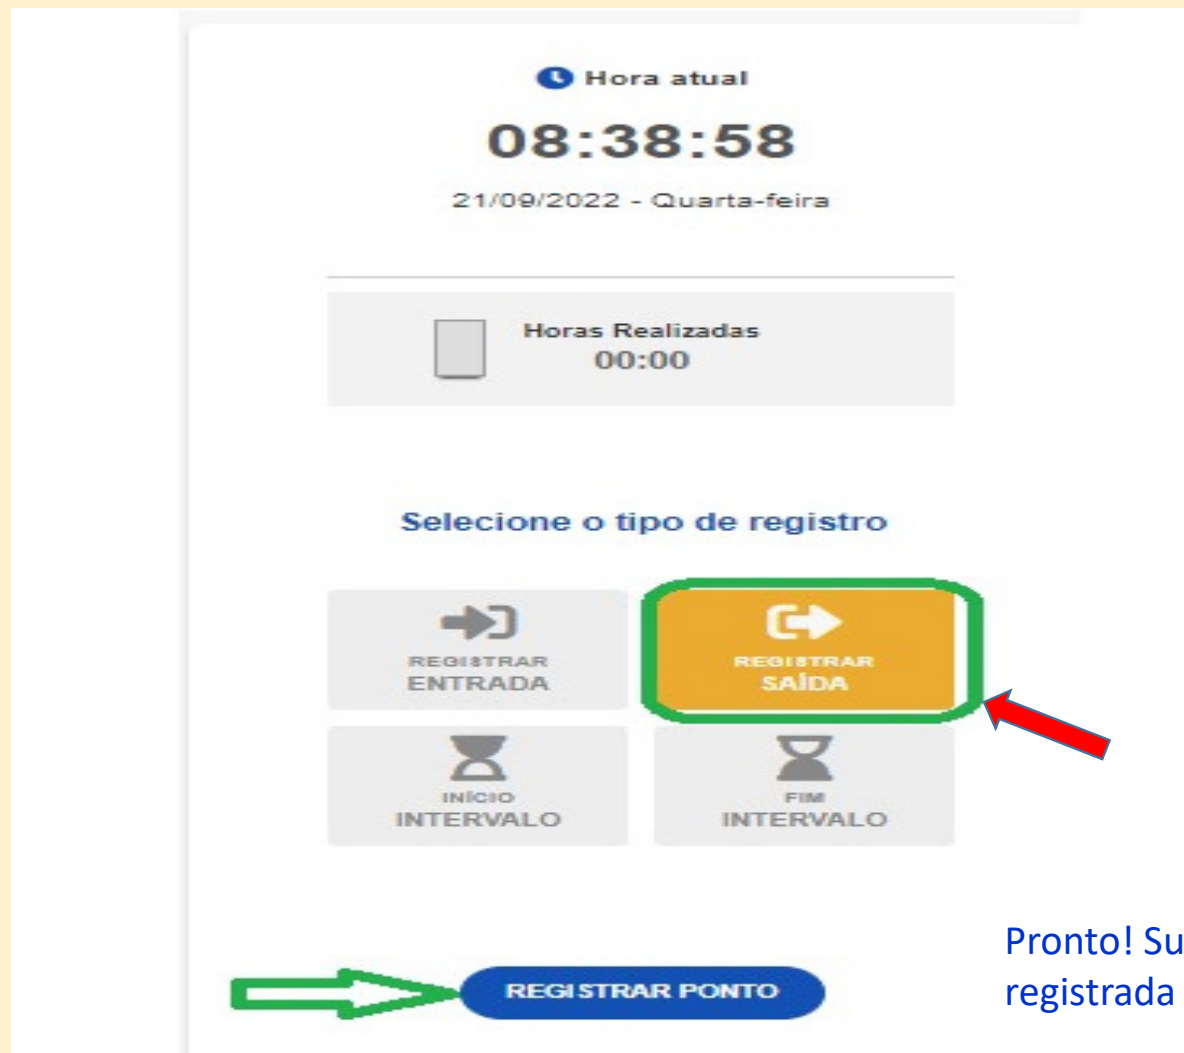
Hora atual
08:38:58
21/09/2022 - Quarta-feira

Horas Realizadas
00:00

Selecione o tipo de registro

REGISTRAR
ENTRADA

REGISTRAR
SAÍDA

INÍCIO
INTERVALO

FIM
INTERVALO

REGISTRAR PONTO

Pronto! Su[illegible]
registrada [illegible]